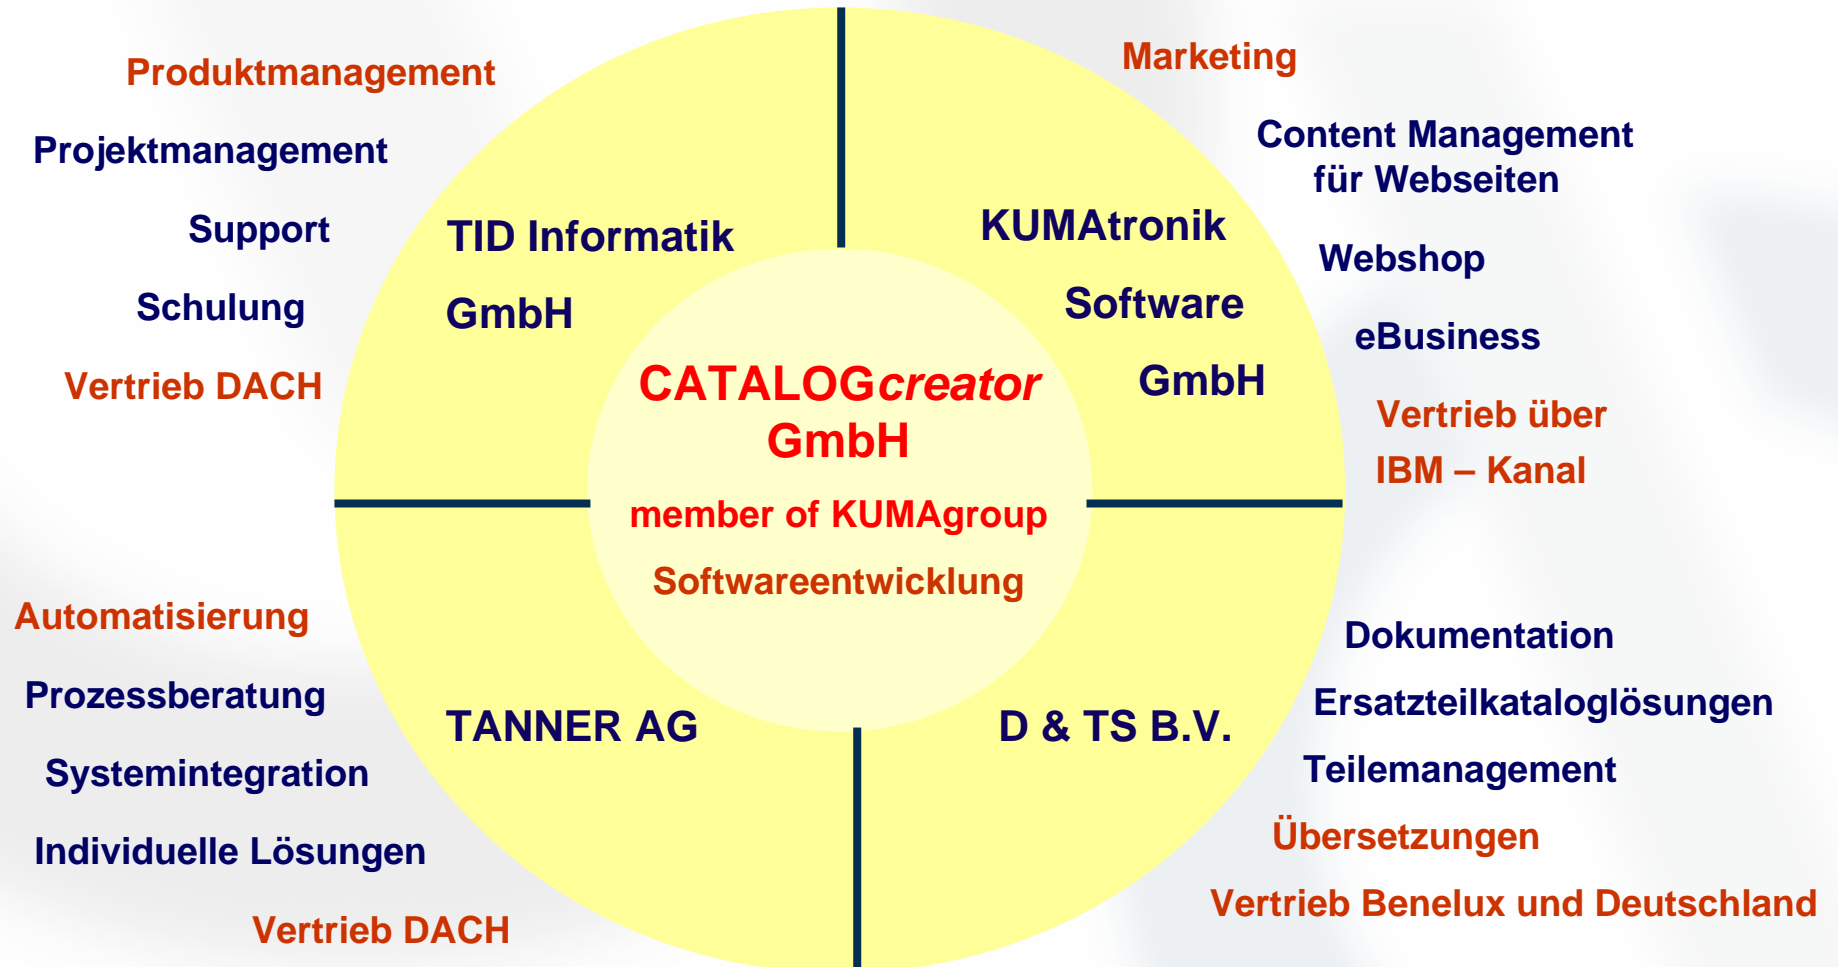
Produktmanagement

Projektmanagement

Support

Schulung

Vertrieb DACH

TID Informatik GmbH

Marketing

Content Management für Webseiten

Webshop

eBusiness

Vertrieb über IBM – Kanal

KUMAtronik Software GmbH

CATALOGcreator GmbH

member of KUMAgroup

Softwareentwicklung

Automatisierung

Prozessberatung

Systemintegration

Individuelle Lösungen

Vertrieb DACH

TANNER AG

D & TS B.V.

Dokumentation

Ersatzteilkataloglösungen

Teilemanagement

Übersetzungen

Vertrieb Benelux und Deutschland